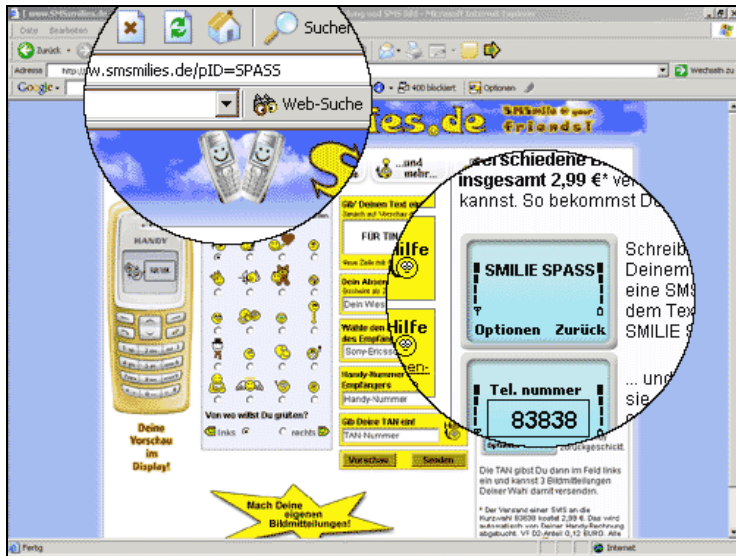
[ www.SMSmilies.de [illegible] - Microsoft Internet Explorer

Datei Bearbeiten

Zurück

Suchen

Adresse http://www.smsmilies.de/pID=SPASS

pID=SPASS

Wechseln zu

Google

Web-Suche

400 blockiert

Optionen

ies.de

SMSmilie @ your friends!

...und mehr...

verschiedene B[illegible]

insgesamt 2,99 €* ver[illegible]

kannst. So bekommst D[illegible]

HANDY

Gib' Deinen Text ein!

FÜR TIN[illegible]

Hilfe

Dein Absen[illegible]

Dein Wes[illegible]

Hilfe

Wähle den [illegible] des Empfän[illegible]

Sony-Ericss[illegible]

Handy-Nummer Empfängers

Handy-Nummer

Gib Deine TAN ein!

TAN-Nummer

Vorschau

Senden

Von wo willst Du grüßen?

links

rechts

Deine Vorschau im Display!

SMILIE SPASS

Optionen Zurück

Schreib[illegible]

Deinem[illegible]

eine SMS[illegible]

dem Tex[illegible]

SMILIE S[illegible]

Tel. nummer

83838

... und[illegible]

sie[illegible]

zurückgeschickt.

Die TAN gibst Du dann im Feld links ein und kannst 3 Bildmitteilungen Deiner Wahl damit versenden.

Mach Deine eigenen Bildmitteilungen!

Fertig

Internet